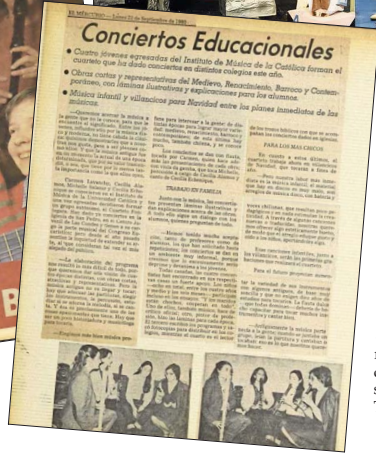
EL MERCURIO — Lunes 23 de Septiembre de 1985

Conciertos Educacionales

• Cuatro jóvenes egresadas del Instituto de Música de la Católica forman el cuarteto que ha dado conciertos en distintos colegios este año.

• Obras cortas y representativas del Medievo, Renacimiento, Barroco y Contemporáneo, con láminas ilustrativas y explicaciones para los alumnos.

• Música infantil y villancicos para Navidad entre los planes inmediatos de las músicas.

TRABAJO EN FAMILIA

PARA LOS MAS CHICOS

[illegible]